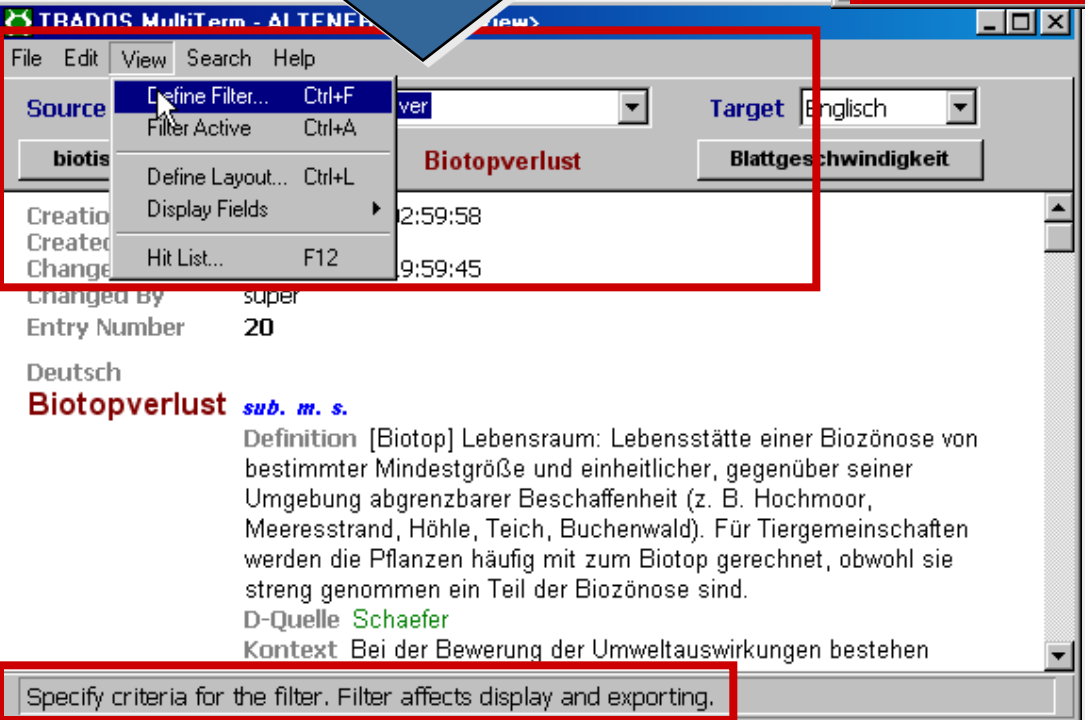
TRADOS MultiTerm - ALTENE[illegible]iew>

File Edit View Search Help

Define Filter... Ctrl+F
Filter Active Ctrl+A
Define Layout... Ctrl+L
Display Fields
Hit List... F12

Source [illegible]ver
Target Englisch

biotis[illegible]
Biotopverlust
Blattgeschwindigkeit

Creatio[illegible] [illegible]2:59:58
Createc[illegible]
Change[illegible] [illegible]9:59:45
Changed By super
Entry Number 20

Deutsch
Biotopverlust sub. m. s.
Definition [Biotop] Lebensraum: Lebensstätte einer Biozönose von bestimmter Mindestgröße und einheitlicher, gegenüber seiner Umgebung abgrenzbarer Beschaffenheit (z. B. Hochmoor, Meeresstrand, Höhle, Teich, Buchenwald). Für Tiergemeinschaften werden die Pflanzen häufig mit zum Biotop gerechnet, obwohl sie streng genommen ein Teil der Biozönose sind.
D-Quelle Schaefer
Kontext Bei der Bewerung der Umweltauswirkungen bestehen

Specify criteria for the filter. Filter affects display and exporting.